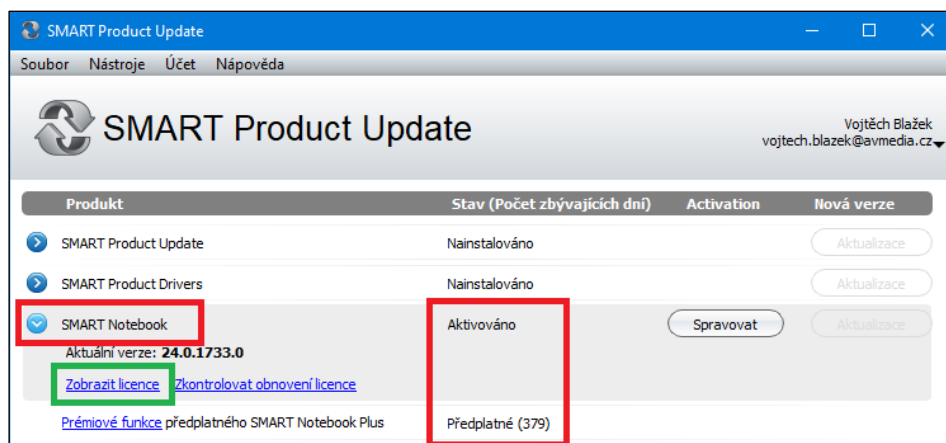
SMART Product Update

Soubor Nástroje Účet Nápověda

SMART Product Update

Vojtěch Blažek
vojtech.blazek@avmedia.cz

| Produkt | Stav (Počet zbývajících dní) | Activation | Nová verze |
|---|---|---|---|
| SMART Product Update | Nainstalováno | | Aktualizace |
| SMART Product Drivers | Nainstalováno | | Aktualizace |
| SMART Notebook | Aktivováno | Spravovat | Aktualizace |

Aktuální verze: 24.0.1733.0

Zobrazit licence Zkontrolovat obnovení licence

Prémiové funkce předplatného SMART Notebook Plus Předplatné (379)